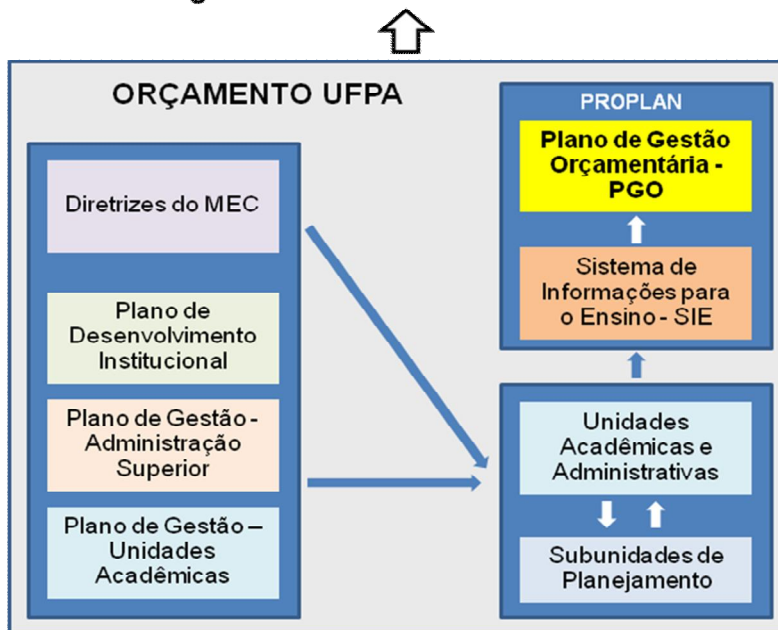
ORÇAMENTO UFPA

Diretrizes do MEC

Plano de Desenvolvimento Institucional

Plano de Gestão - Administração Superior

Plano de Gestão – Unidades Acadêmicas

PROPLAN

Plano de Gestão Orçamentária - PGO

Sistema de Informações para o Ensino - SIE

Unidades Acadêmicas e Administrativas

Subunidades de Planejamento